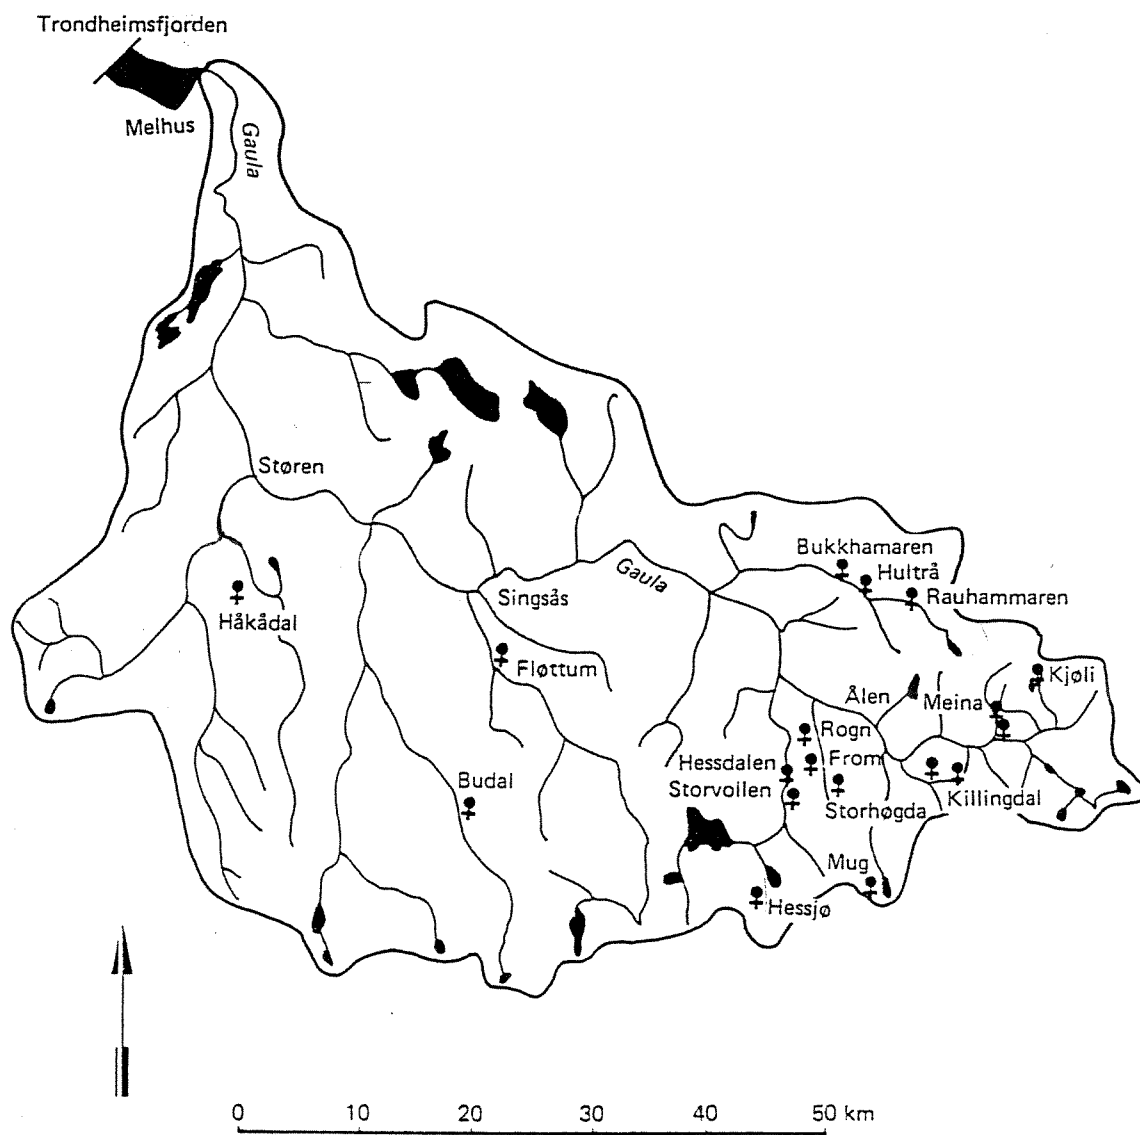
Trondheimsfjorden

Melhus

Gaula

Støren

Singsås

Gaula

Håkådal

Fløttum

Budal

Bukkhamaren

Hulträ

Rauhammaren

Kjøli

Ålen

Meina

Rogn

From

Hessdalen

Storvollen

Storhøgda

Killingdal

Mug

Hessjø

0 10 20 30 40 50 km